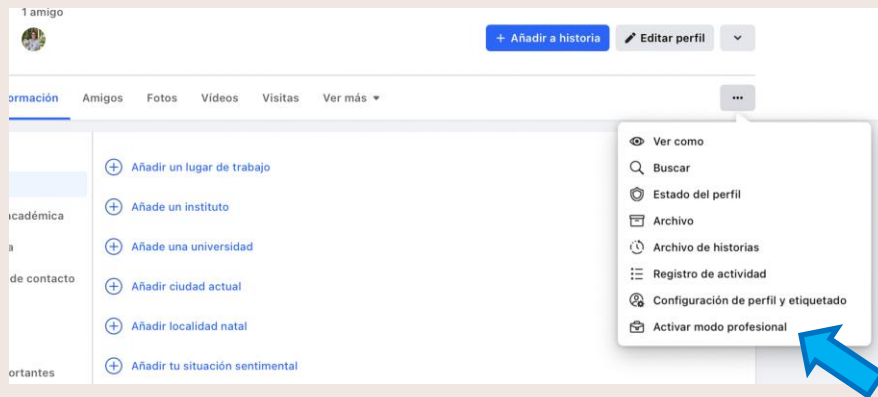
1 amigo

+ Añadir a historia
Editar perfil

ormación Amigos Fotos Vídeos Visitas Ver más ▾

...

académica
a
de contacto
ortantes

Añadir un lugar de trabajo
Añade un instituto
Añade una universidad
Añadir ciudad actual
Añadir localidad natal
Añadir tu situación sentimental

Ver como
Buscar
Estado del perfil
Archivo
Archivo de historias
Registro de actividad
Configuración de perfil y etiquetado
Activar modo profesional